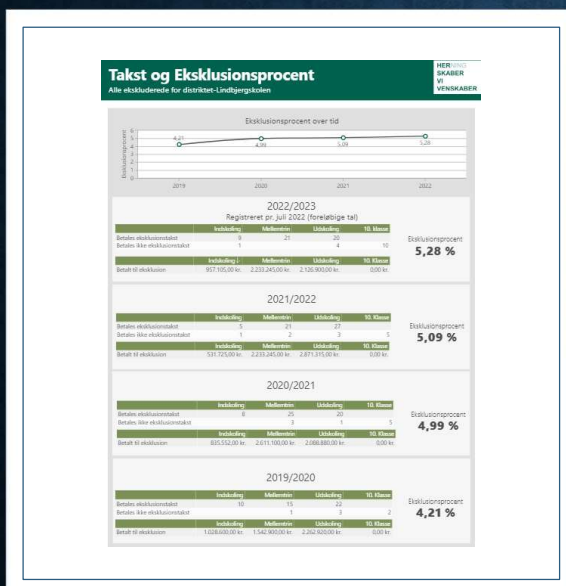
Takst og Eksklusionsprocent
Alle ekskluderede for distriktet-Lindbjergskolen

HERNING
SKABER
VI
VENSKABER

Eksklusionsprocent over tid

Eksklusionsprocent
6
5
4
3
2
1
0

4,21
4,99
5,09
5,28

2019
2020
2021
2022

2022/2023
Registreret pr. juli 2022 (foreløbige tal)

| | Indskoling | Mellemtrin | Udskoling | 10. klasse |
|---|---|---|---|---|
| Betales eksklusionstakst | 9 | 21 | 20 | |
| Betales ikke eksklusionstakst | 1 | | 4 | 10 |

| | Indskoling | Mellemtrin | Udskoling | 10. klasse |
|---|---|---|---|---|
| Betalt til eksklusion | 957.105,00 kr. | 2.233.245,00 kr. | 2.126.900,00 kr. | 0,00 kr. |

Eksklusionsprocent
5,28 %

2021/2022

| | Indskoling | Mellemtrin | Udskoling | 10. klasse |
|---|---|---|---|---|
| Betales eksklusionstakst | 5 | 21 | 27 | |
| Betales ikke eksklusionstakst | 1 | 2 | 3 | 5 |

| | Indskoling | Mellemtrin | Udskoling | 10. klasse |
|---|---|---|---|---|
| Betalt til eksklusion | 531.725,00 kr. | 2.233.245,00 kr. | 2.871.315,00 kr. | 0,00 kr. |

Eksklusionsprocent
5,09 %

2020/2021

| | Indskoling | Mellemtrin | Udskoling | 10. klasse |
|---|---|---|---|---|
| Betales eksklusionstakst | 8 | 25 | 20 | |
| Betales ikke eksklusionstakst | | 3 | 1 | 5 |

| | Indskoling | Mellemtrin | Udskoling | 10. klasse |
|---|---|---|---|---|
| Betalt til eksklusion | 835.552,00 kr. | 2.611.100,00 kr. | 2.088.880,00 kr. | 0,00 kr. |

Eksklusionsprocent
4,99 %

2019/2020

| | Indskoling | Mellemtrin | Udskoling | 10. klasse |
|---|---|---|---|---|
| Betales eksklusionstakst | 10 | 15 | 22 | |
| Betales ikke eksklusionstakst | | 1 | 3 | 2 |

| | Indskoling | Mellemtrin | Udskoling | 10. klasse |
|---|---|---|---|---|
| Betalt til eksklusion | 1.028.600,00 kr. | 1.542.900,00 kr. | 2.262.920,00 kr. | 0,00 kr. |

Eksklusionsprocent
4,21 %